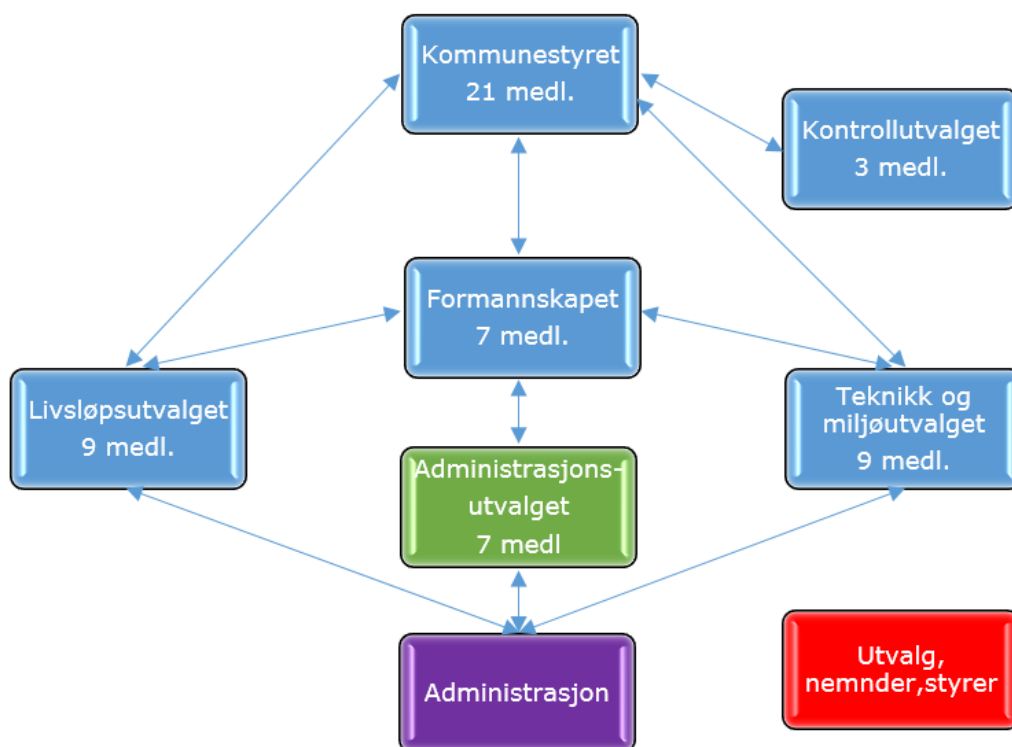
Kommunestyret
21 medl.

Kontrollutvalget
3 medl.

Formannskapet
7 medl.

Livsløpsutvalget
9 medl.

Teknikk og miljøutvalget
9 medl.

Administrasjonsutvalget
7 medl

Administrasjon

Utvalg, nemnder,styrer